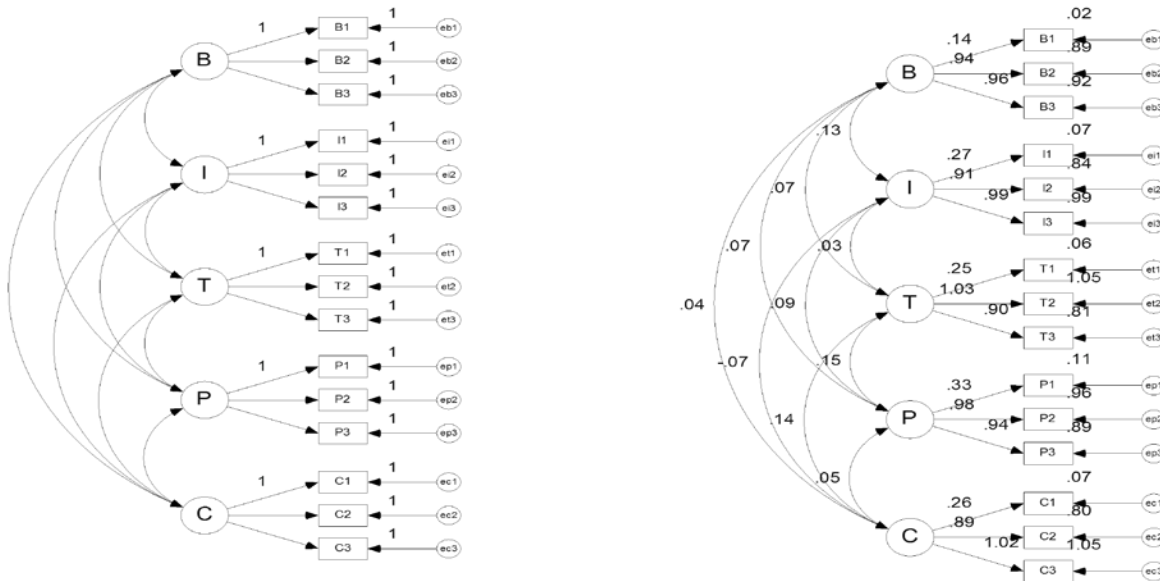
1
1
B1
eb1
B
1
B2
eb2
1
B3
eb3
1
1
I1
ei1
I
1
I2
ei2
1
I3
ei3
1
1
T1
et1
T
1
T2
et2
1
T3
et3
1
1
P1
ep1
P
1
P2
ep2
1
P3
ep3
1
1
C1
ec1
C
1
C2
ec2
1
C3
ec3

.02
.14
B1
.89
eb1
.94
B
.96
B2
.92
eb2
B3
eb3
.13
.07
.27
I1
.84
ei1
.91
.07
I
.99
I2
.99
ei2
I3
ei3
.07
.03
.06
.25
T1
1.05
et1
1.03
.04
.09
T
.90
T2
.81
et2
T3
et3
-.07
.15
.11
.33
P1
.96
ep1
.98
.14
P
.94
P2
.89
ep2
P3
ep3
.05
.07
.26
C1
.80
ec1
.89
C
1.02
C2
1.05
ec2
C3
ec3